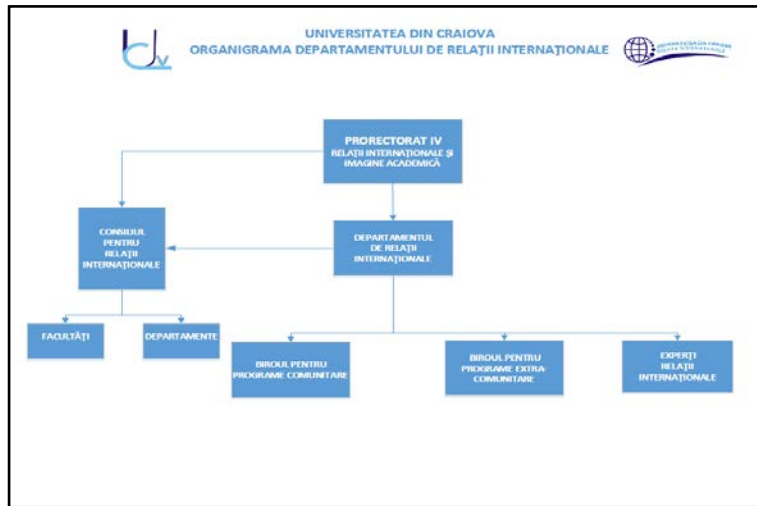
UNIVERSITATEA DIN CRAIOVA
ORGANIGRAMA DEPARTAMENTULUI DE RELAȚII INTERNAȚIONALE

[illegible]

PRORECTORAT IV
RELAȚII INTERNAȚIONALE ȘI IMAGINE ACADEMICĂ

CONSILIUL PENTRU RELAȚII INTERNAȚIONALE

DEPARTAMENTUL DE RELAȚII INTERNAȚIONALE

FACULTĂȚI

DEPARTAMENTE

BIROUL PENTRU PROGRAME COMUNITARE

BIROUL PENTRU PROGRAME EXTRA-COMUNITARE

EXPERȚI RELAȚII INTERNAȚIONALE